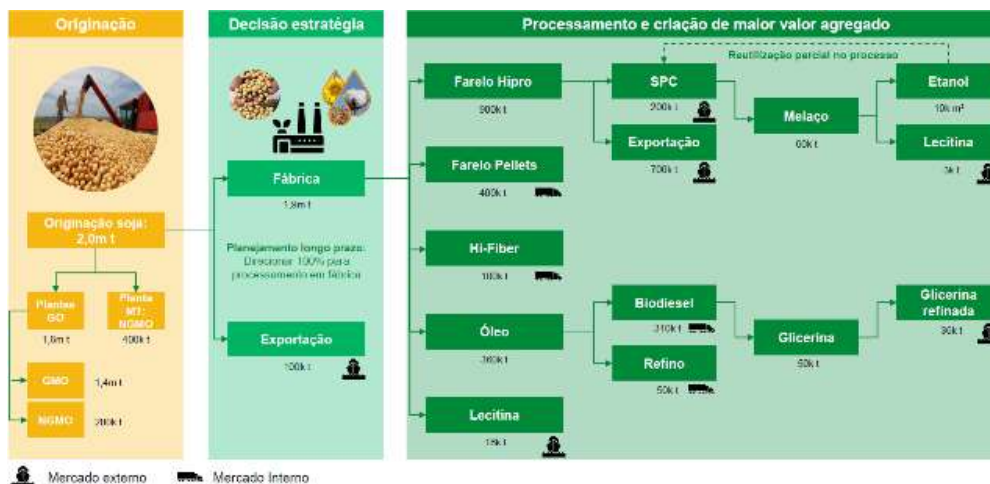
Originação

Originação soja: 2,0m t

Plantas GO
1,6m t

Planta MT: NGMO
400k t

GMO
1,4m t

NGMO
200k t

Decisão estratégia

Fábrica
1,9m t

Planejamento longo prazo: Direcionar 100% para processamento em fábrica

Exportação
100k t

Processamento e criação de maior valor agregado

Reutilização parcial no processo

Farelo Hipro
900k t

SPC
200k t

Exportação
700k t

Melaço
60k t

Etanol
10k m³

Lecitina
3k t

Farelo Pellets
400k t

Hi-Fiber
100k t

Óleo
360k t

Biodiesel
310k t

Refino
50k t

Glicerina
30k t

Glicerina refinada
30k t

Lecitina
18k t

Mercado externo
Mercado interno